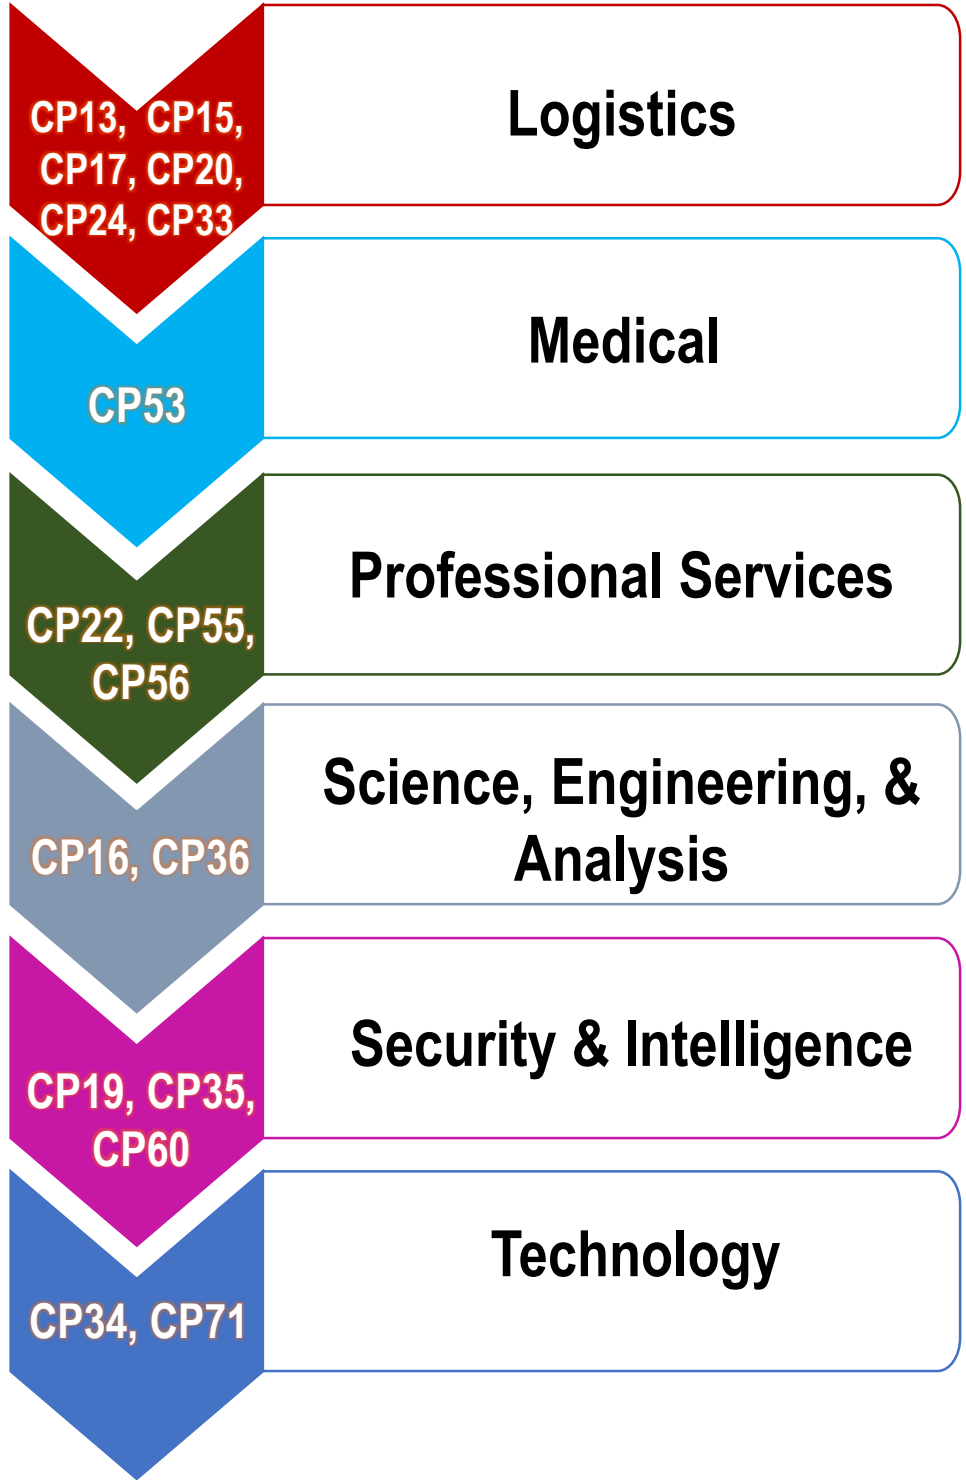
CP13, CP15, CP17, CP20, CP24, CP33

Logistics

CP53

Medical

CP22, CP55, CP56

Professional Services

CP16, CP36

Science, Engineering, & Analysis

CP19, CP35, CP60

Security & Intelligence

CP34, CP71

Technology